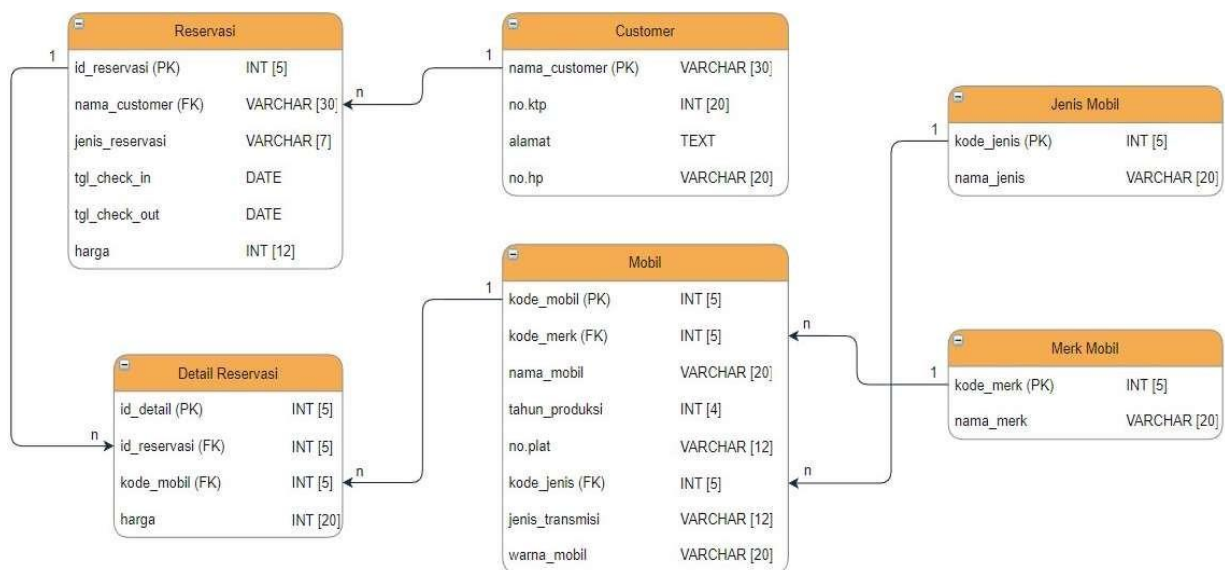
Reservasi

| id_reservasi (PK) | INT [5] |
|---|---|
| nama_customer (FK) | VARCHAR [30] |
| jenis_reservasi | VARCHAR [7] |
| tgl_check_in | DATE |
| tgl_check_out | DATE |
| harga | INT [12] |

Customer

| nama_customer (PK) | VARCHAR [30] |
|---|---|
| no.ktp | INT [20] |
| alamat | TEXT |
| no.hp | VARCHAR [20] |

Jenis Mobil

| kode_jenis (PK) | INT [5] |
|---|---|
| nama_jenis | VARCHAR [20] |

Mobil

| kode_mobil (PK) | INT [5] |
|---|---|
| kode_merk (FK) | INT [5] |
| nama_mobil | VARCHAR [20] |
| tahun_produksi | INT [4] |
| no.plat | VARCHAR [12] |
| kode_jenis (FK) | INT [5] |
| jenis_transmisi | VARCHAR [12] |
| warna_mobil | VARCHAR [20] |

Merk Mobil

| kode_merk (PK) | INT [5] |
|---|---|
| nama_merk | VARCHAR [20] |

Detail Reservasi

| id_detail (PK) | INT [5] |
|---|---|
| id_reservasi (FK) | INT [5] |
| kode_mobil (FK) | INT [5] |
| harga | INT [20] |

1 n 1 n 1 n 1 n 1 n